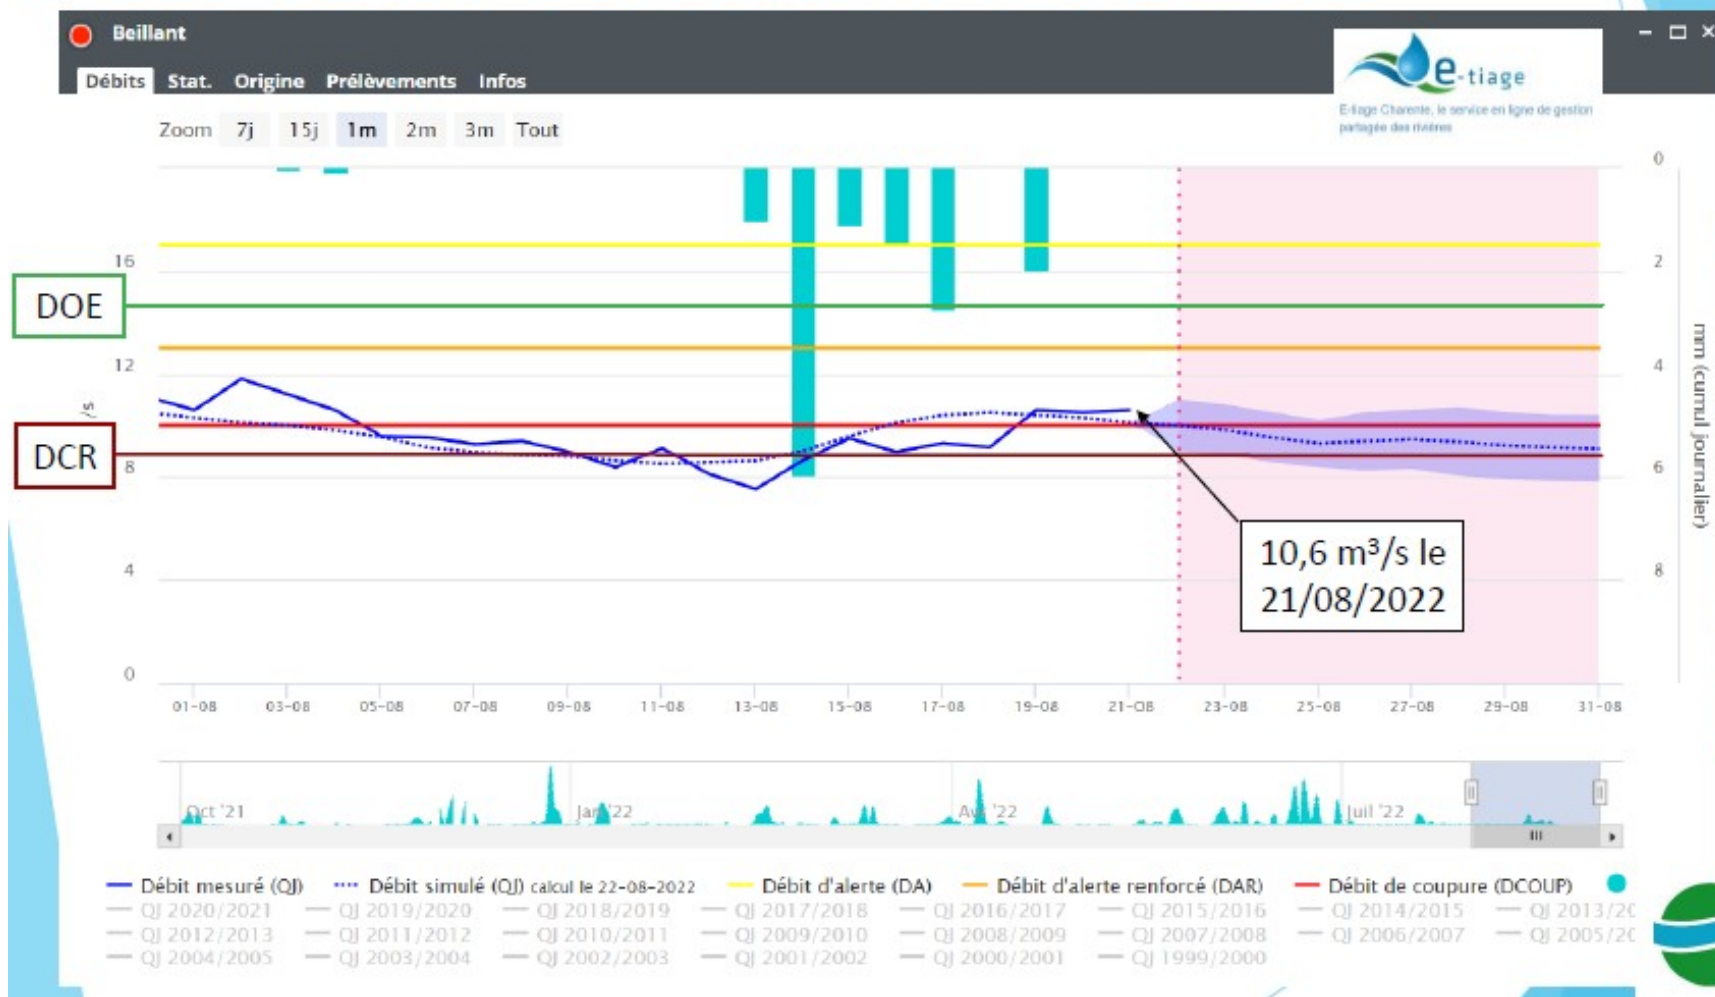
Beillant

Débits Stat. Origine Prélèvements Infos

e-tiage
E-tiage Charente, le service en ligne de gestion partagée des rivières

Zoom 7j 15j 1m 2m 3m Tout

16
12
8
4
0
/s

0
2
4
6
8
mm (cumul journalier)

DOE

DCR

10,6 m³/s le 21/08/2022

01-08 03-08 05-08 07-08 09-08 11-08 13-08 15-08 17-08 19-08 21-08 23-08 25-08 27-08 29-08 31-08

Oct '21 Jan '22 Avr '22 Juil '22

Débit mesuré (QJ) Débit simulé (QJ) calcul le 22-08-2022 Débit d'alerte (DA) Débit d'alerte renforcé (DAR) Débit de coupure (DCOUP)
QJ 2020/2021 QJ 2019/2020 QJ 2018/2019 QJ 2017/2018 QJ 2016/2017 QJ 2015/2016 QJ 2014/2015 QJ 2013/20
QJ 2012/2013 QJ 2011/2012 QJ 2010/2011 QJ 2009/2010 QJ 2008/2009 QJ 2007/2008 QJ 2006/2007 QJ 2005/20
QJ 2004/2005 QJ 2003/2004 QJ 2002/2003 QJ 2001/2002 QJ 2000/2001 QJ 1999/2000